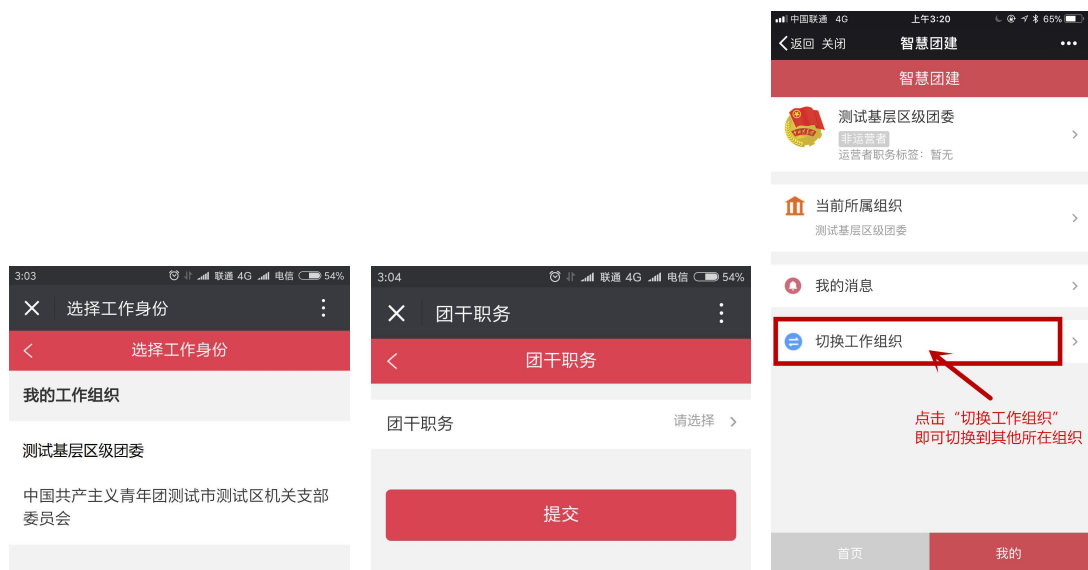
3:03 联通 4G 电信 54%

选择工作身份

选择工作身份

我的工作组织

测试基层区级团委

中国共产主义青年团测试市测试区机关支部委员会

3:04 联通 4G 电信 54%

团干职务

团干职务

团干职务 请选择

提交

中国联通 4G 上午3:20 65%

返回 关闭 智慧团建

智慧团建

测试基层区级团委

非运营者

运营者职务标签：暂无

当前所属组织

测试基层区级团委

我的消息

切换工作组织

点击“切换工作组织”即可切换到其他所在组织

首页 我的